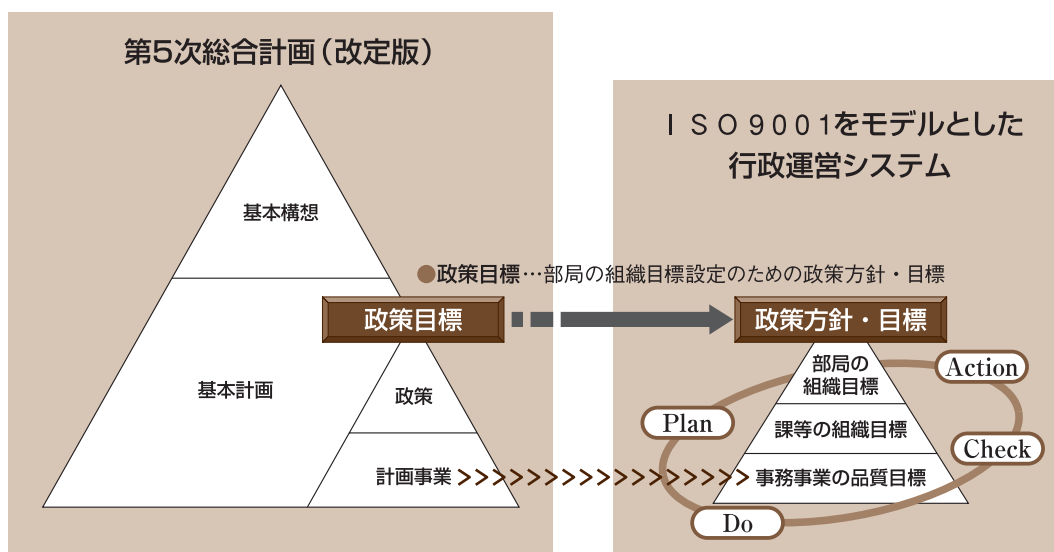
第5次総合計画（改定版）

基本構想

基本計画

政策目標

政策

計画事業

ＩＳＯ９００１をモデルとした行政運営システム

●政策目標…部局の組織目標設定のための政策方針・目標

政策方針・目標

部局の組織目標

課等の組織目標

事務事業の品質目標

Action

Plan

Check

Do